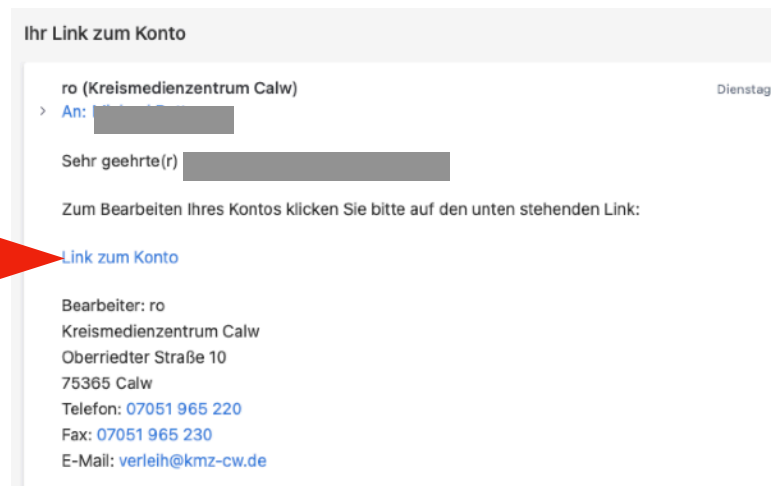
Ihr Link zum Konto

ro (Kreismedienzentrum Calw)
Dienstag
An: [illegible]

Sehr geehrte(r) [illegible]

Zum Bearbeiten Ihres Kontos klicken Sie bitte auf den unten stehenden Link:

Link zum Konto

Bearbeiter: ro
Kreismedienzentrum Calw
Oberriedter Straße 10
75365 Calw
Telefon: 07051 965 220
Fax: 07051 965 230
E-Mail: verleih@kmz-cw.de